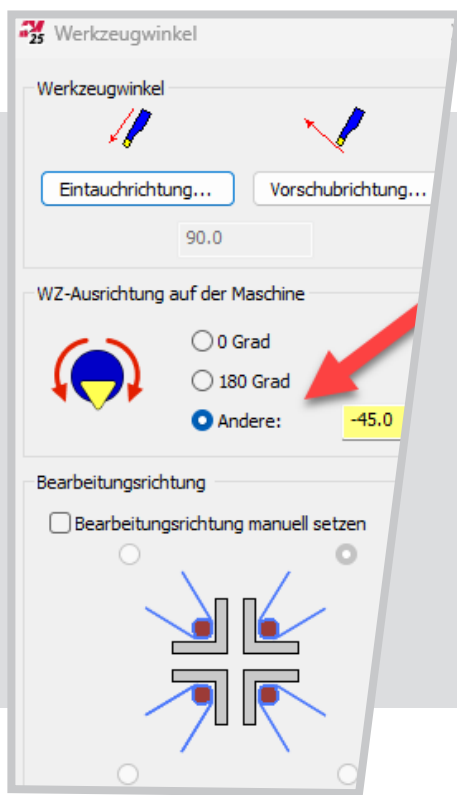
25 Werkzeugwinkel

Werkzeugwinkel

Eintauchrichtung...

Vorschubrichtung...

90.0

WZ-Ausrichtung auf der Maschine

0 Grad

180 Grad

Andere:

-45.0

Bearbeitungsrichtung

Bearbeitungsrichtung manuell setzen